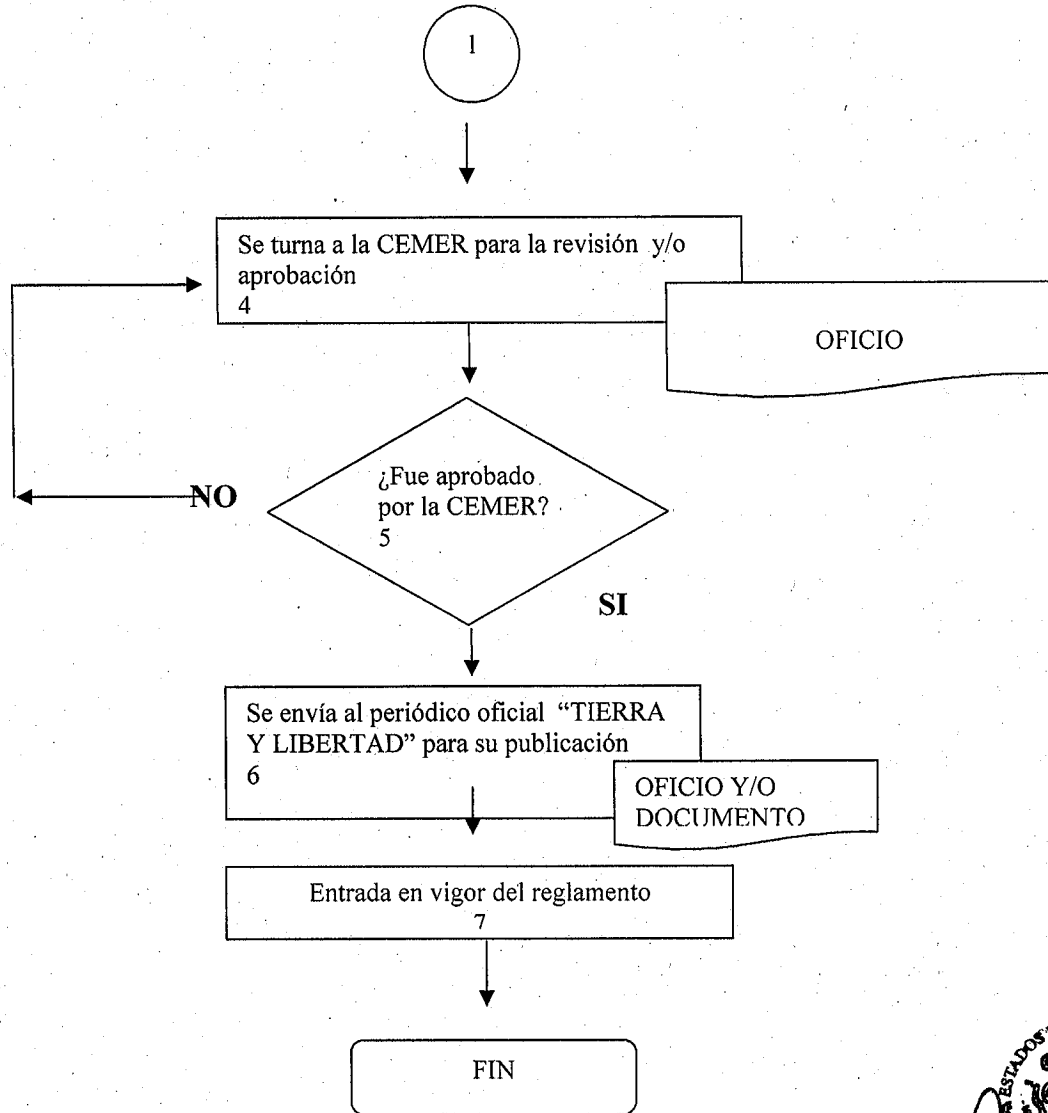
1

Se turna a la CEMER para la revisión y/o aprobación
4

OFICIO

¿Fue aprobado por la CEMER?
5

NO

SI

Se envía al periódico oficial "TIERRA Y LIBERTAD" para su publicación
6

OFICIO Y/O DOCUMENTO

Entrada en vigor del reglamento
7

FIN

ESTADOS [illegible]